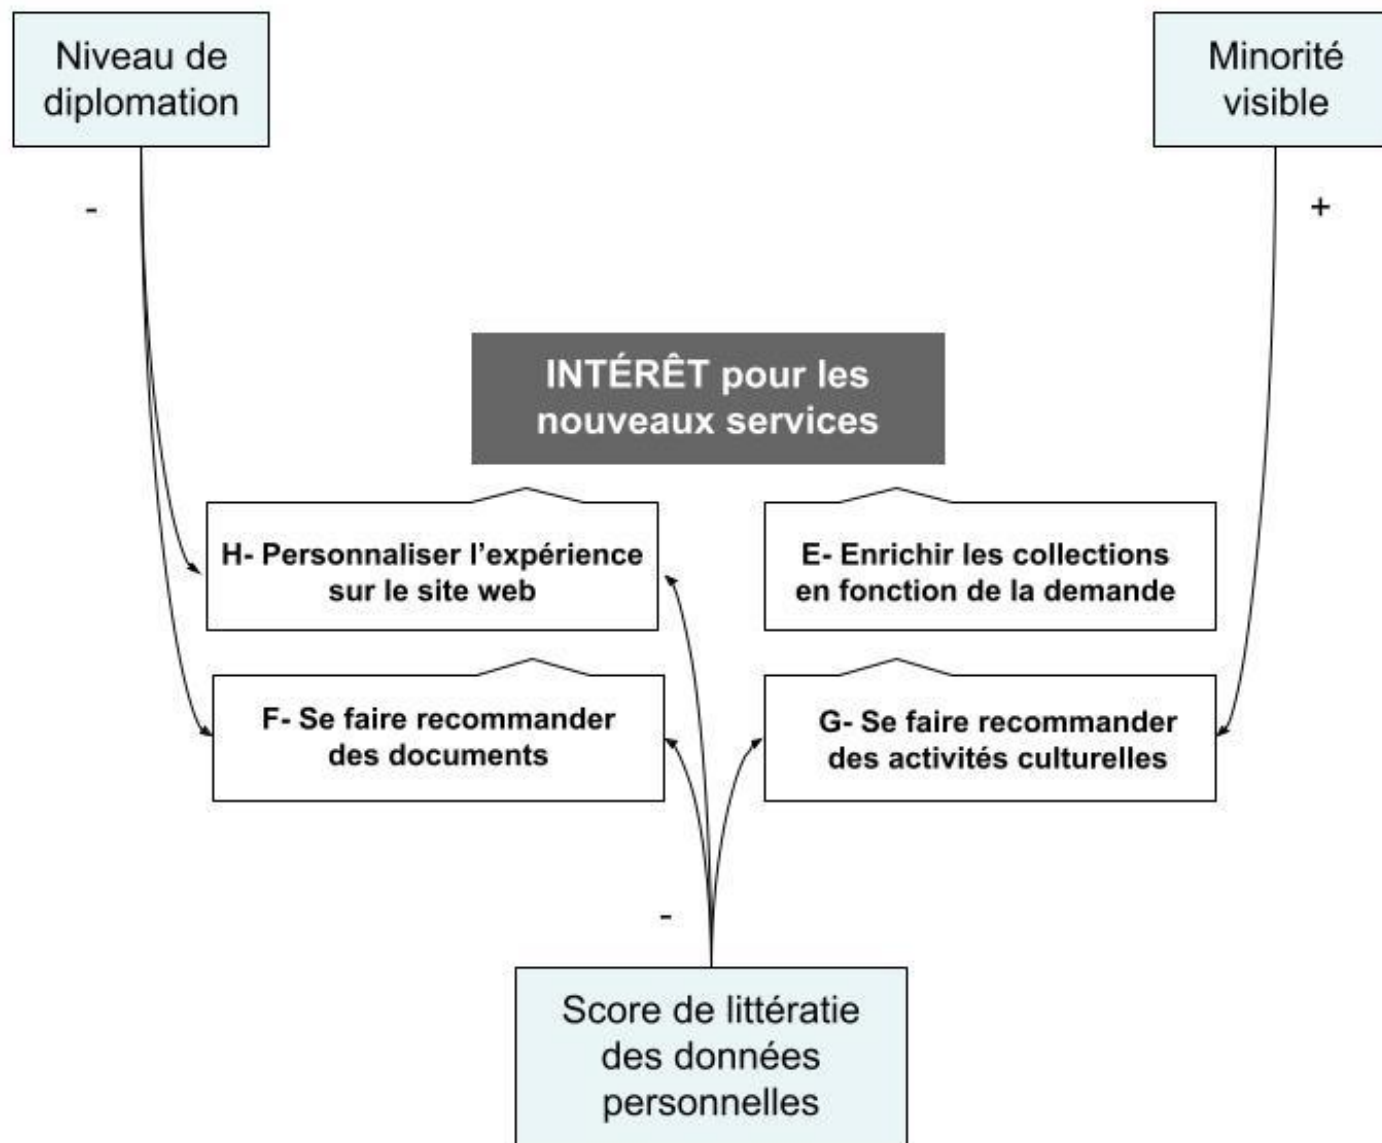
Niveau de diplomation

Minorité visible

-

+

INTÉRÊT pour les nouveaux services

H- Personnaliser l'expérience sur le site web

E- Enrichir les collections en fonction de la demande

F- Se faire recommander des documents

G- Se faire recommander des activités culturelles

-

Score de littératie des données personnelles